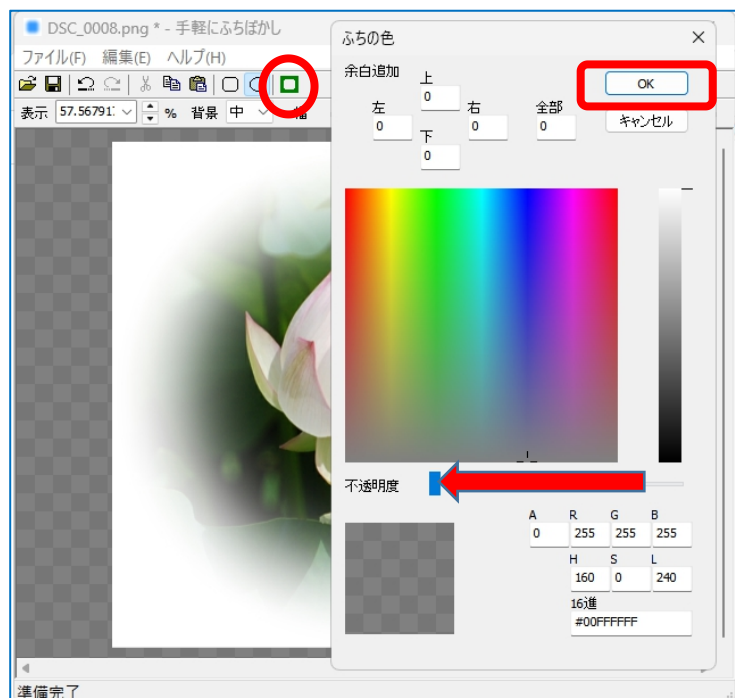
DSC_0008.png * - 手軽にふちぼかし

ファイル(F) 編集(E) ヘルプ(H)

表示 57.56791 % 背景 中 幅

ふちの色

余白追加

上
0

左
0

右
0

下
0

全部
0

OK

キャンセル

不透明度

| A | R | G | B |
|---|---|---|---|
| 0 | 255 | 255 | 255 |

| H | S | L |
|---|---|---|
| 160 | 0 | 240 |

16進
#00FFFFFF

準備完了